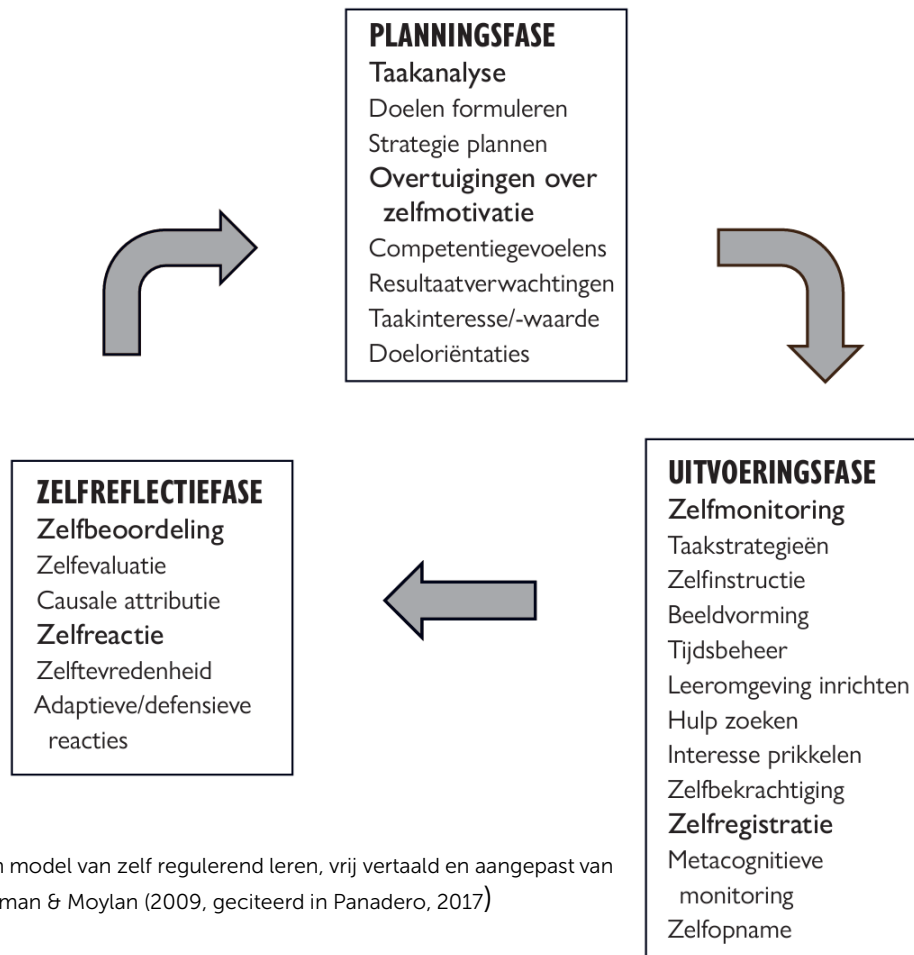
PLANNINGSFASE
Taakanalyse
Doelen formuleren
Strategie plannen
Overtuigingen over zelfmotivatie
Competentiegevoelens
Resultaatverwachtingen
Taakinteresse/-waarde
Doeloriëntaties

UITVOERINGSFASE
Zelfmonitoring
Taakstrategieën
Zelfinstructie
Beeldvorming
Tijdsbeheer
Leeromgeving inrichten
Hulp zoeken
Interesse prikkelen
Zelfbekrachtiging
Zelfregistratie
Metacognitieve monitoring
Zelfopname

ZELFREFLECTIEFASE
Zelfbeoordeling
Zelfevaluatie
Causale attributie
Zelfreactie
Zelftevredenheid
Adaptieve/defensieve reacties

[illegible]n model van zelf regulerend leren, vrij vertaald en aangepast van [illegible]man & Moylan (2009, geciteerd in Panadero, 2017)